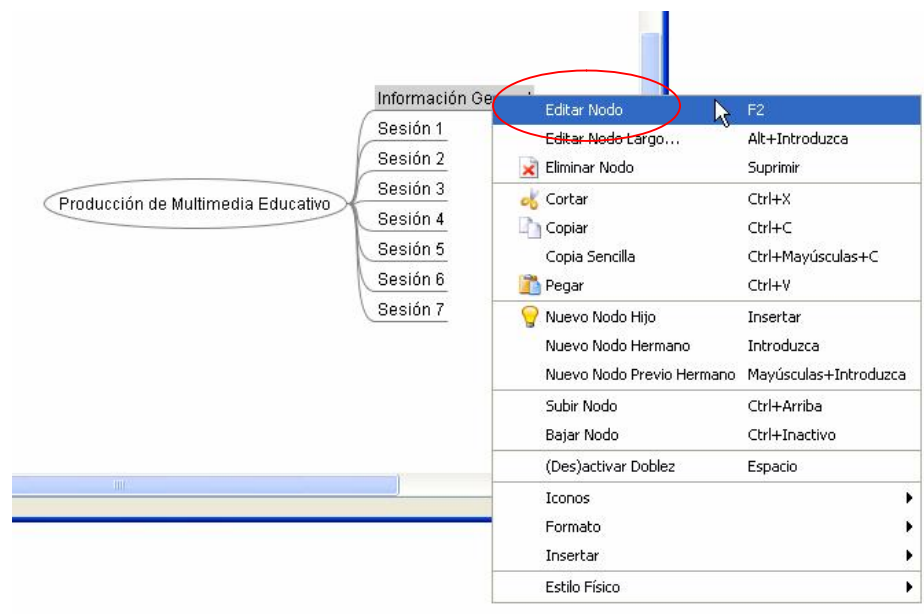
Información Ge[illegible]

Producción de Multimedia Educativo

Sesión 1
Sesión 2
Sesión 3
Sesión 4
Sesión 5
Sesión 6
Sesión 7

Editar Nodo F2
Editar Nodo Largo... Alt+Introduzca
Eliminar Nodo Suprimir
Cortar Ctrl+X
Copiar Ctrl+C
Copia Sencilla Ctrl+Mayúsculas+C
Pegar Ctrl+V
Nuevo Nodo Hijo Insertar
Nuevo Nodo Hermano Introduzca
Nuevo Nodo Previo Hermano Mayúsculas+Introduzca
Subir Nodo Ctrl+Arriba
Bajar Nodo Ctrl+Inactivo
(Des)activar Doblez Espacio
Iconos
Formato
Insertar
Estilo Físico